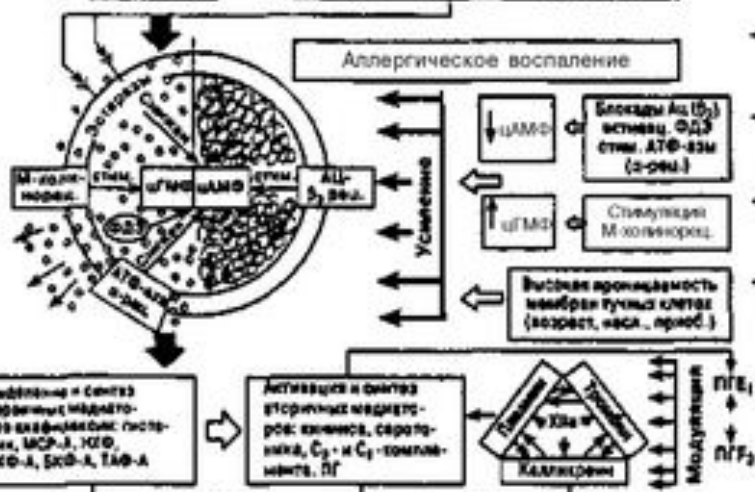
Эстеразы

Стимуляция

Аллергическое воспаление

М-холинорец.

стим.

цГМФ

цАМФ

угнет.

АЦ-$\beta_2$-рец.

ФДЭ

АТФ-аза α-рец.

Усиление

цАМФ

Блокада АЦ ($\beta_2$) активац. ФДЭ стим. АТФ-азы (α-рец.)

цГМФ

Стимуляция М-холинорец.

Высокая проницаемость мембран тучных клеток (возраст, насл., приоб.)

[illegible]обождение и синтез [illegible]ервичных медиато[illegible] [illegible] анафилаксис: гиста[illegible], МСР-А, НХФ, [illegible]ХФ-А, БХФ-А, ТАФ-А

Активация и синтез вторичных медиаторов: кининов, серотонина, $C_3$- и $C_5$-комплемента, ПГ

Плазмин

Тромбин

ХIIа

Калликреин

Модуляция

$ПГЕ_1$

$ПГF_2$